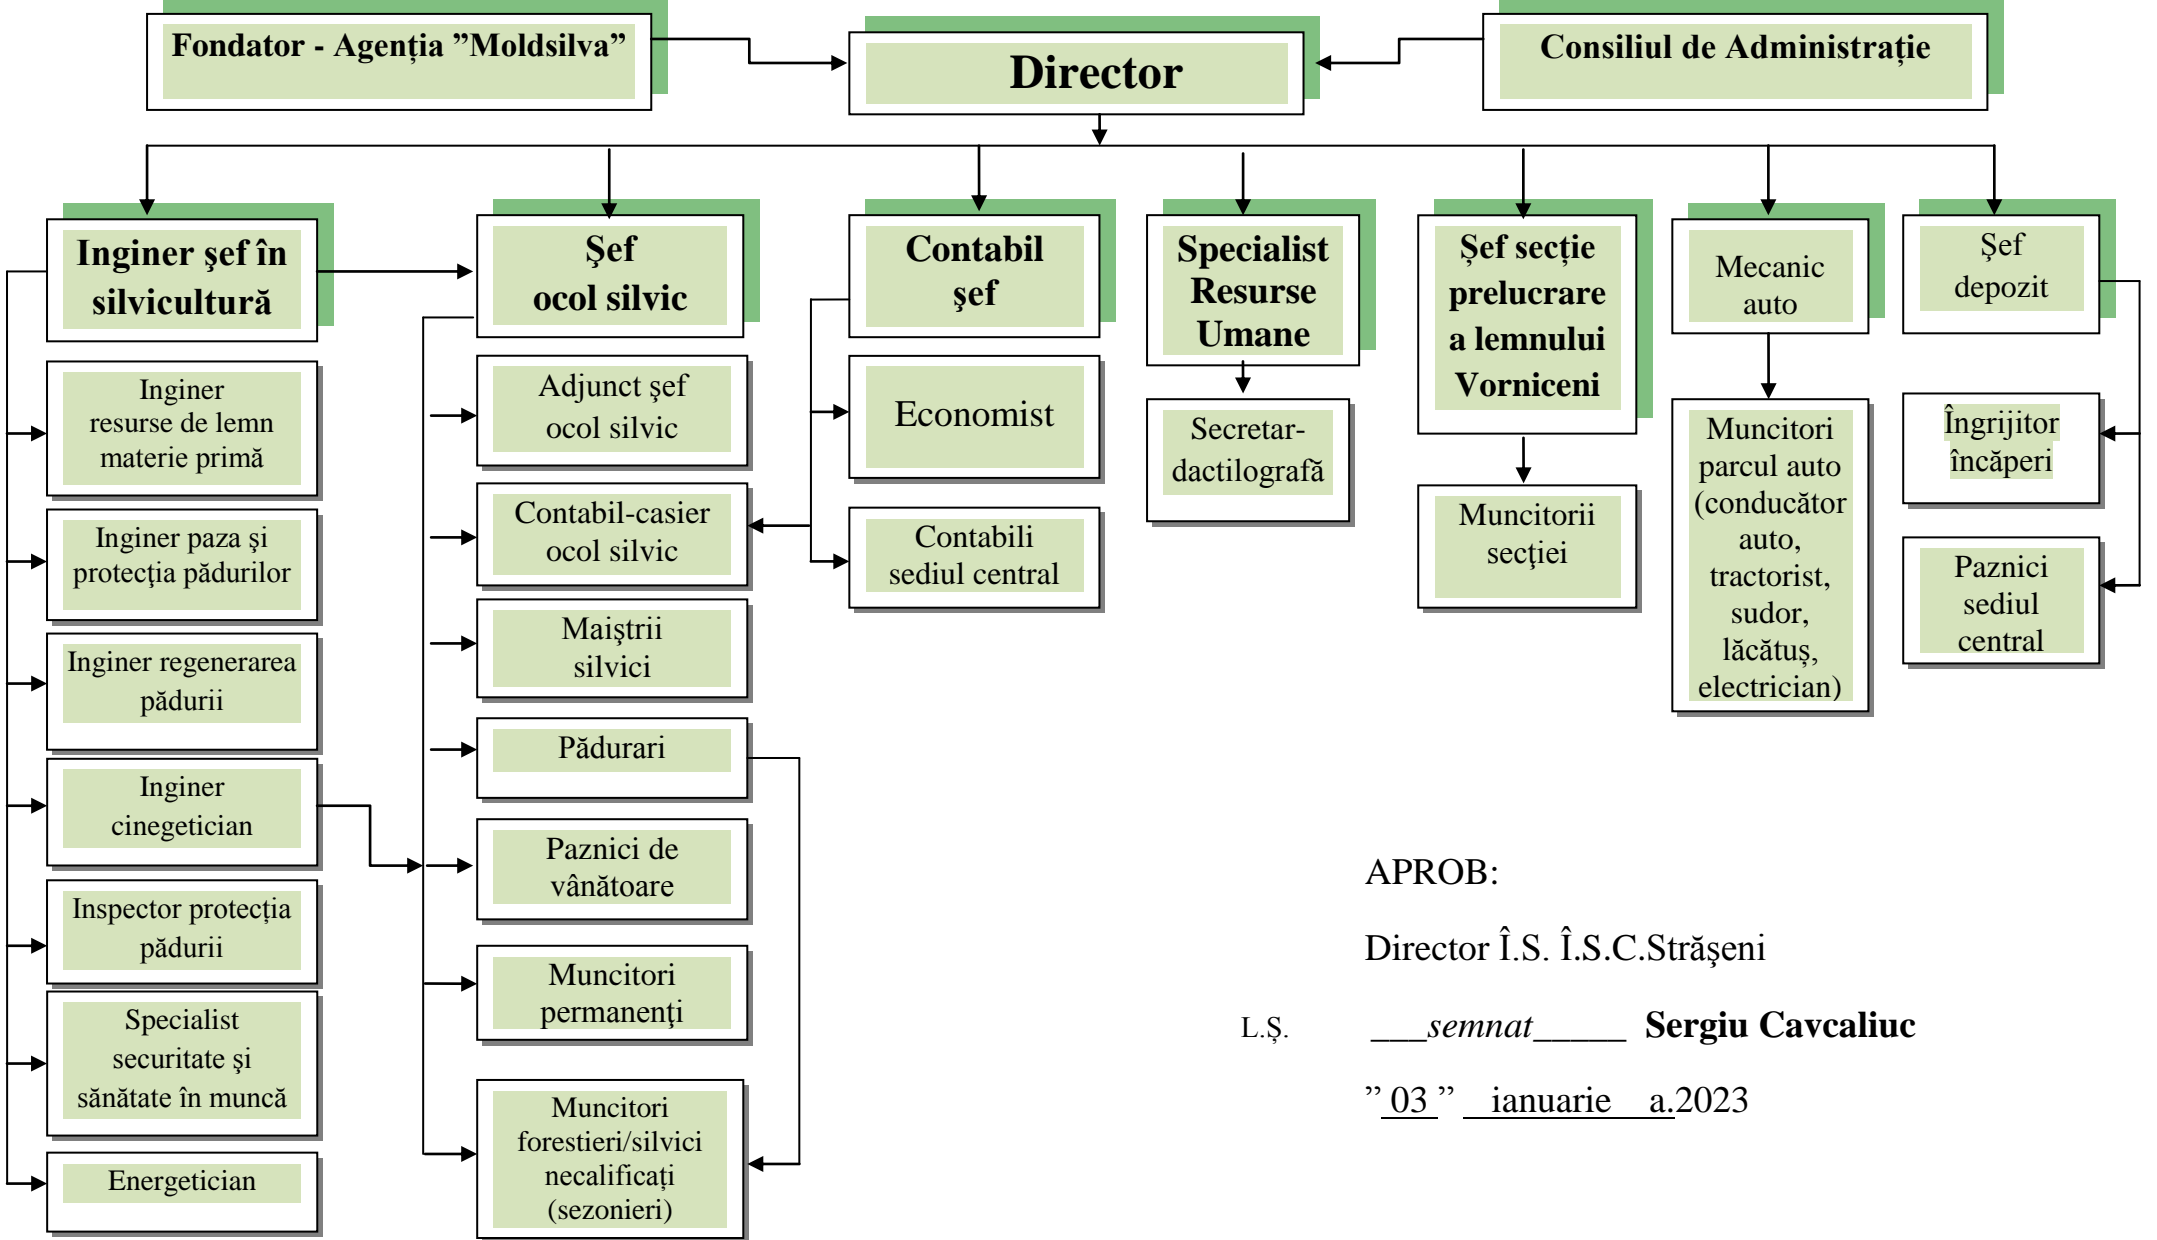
Fondator - Agenția ”Moldsilva”

Director

Consiliul de Administrație

Inginer şef în silvicultură

Inginer resurse de lemn materie primă

Inginer paza şi protecţia pădurilor

Inginer regenerarea pădurii

Inginer cinegetician

Inspector protecţia pădurii

Specialist securitate şi sănătate în muncă

Energetician

Şef ocol silvic

Adjunct şef ocol silvic

Contabil-casier ocol silvic

Maiştrii silvici

Pădurari

Paznici de vânătoare

Muncitori permanenţi

Muncitori forestieri/silvici necalificați (sezonieri)

Contabil şef

Economist

Contabili sediul central

Specialist Resurse Umane

Secretar-dactilografă

Şef secție prelucrare a lemnului Vorniceni

Muncitorii secției

Mecanic auto

Muncitori parcul auto (conducător auto, tractorist, sudor, lăcătuș, electrician)

Şef depozit

Îngrijitor încăperi

Paznici sediul central

APROB:

Director Î.S. Î.S.C.Străşeni

L.Ş. ___semnat_____ Sergiu Cavcaliuc

” 03 ” ianuarie a.2023